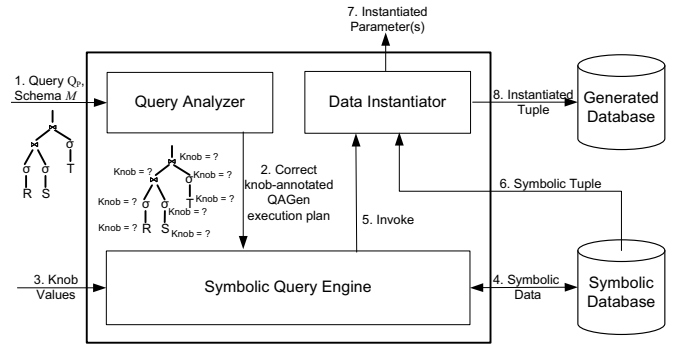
7. Instantiated Parameter(s)

1. Query $Q_P$, Schema $M$

Query Analyzer

Data Instantiator

8. Instantiated Tuple

Generated Database

σ

T

σ σ

R S

Knob = ?

Knob = ?

Knob = ?

Knob = ?

Knob = ?

Knob = ?

Knob = ?

Knob = ?

σ

T

σ

R

σ

S

2. Correct knob-annotated QAGen execution plan

6. Symbolic Tuple

5. Invoke

3. Knob Values

Symbolic Query Engine

4. Symbolic Data

Symbolic Database